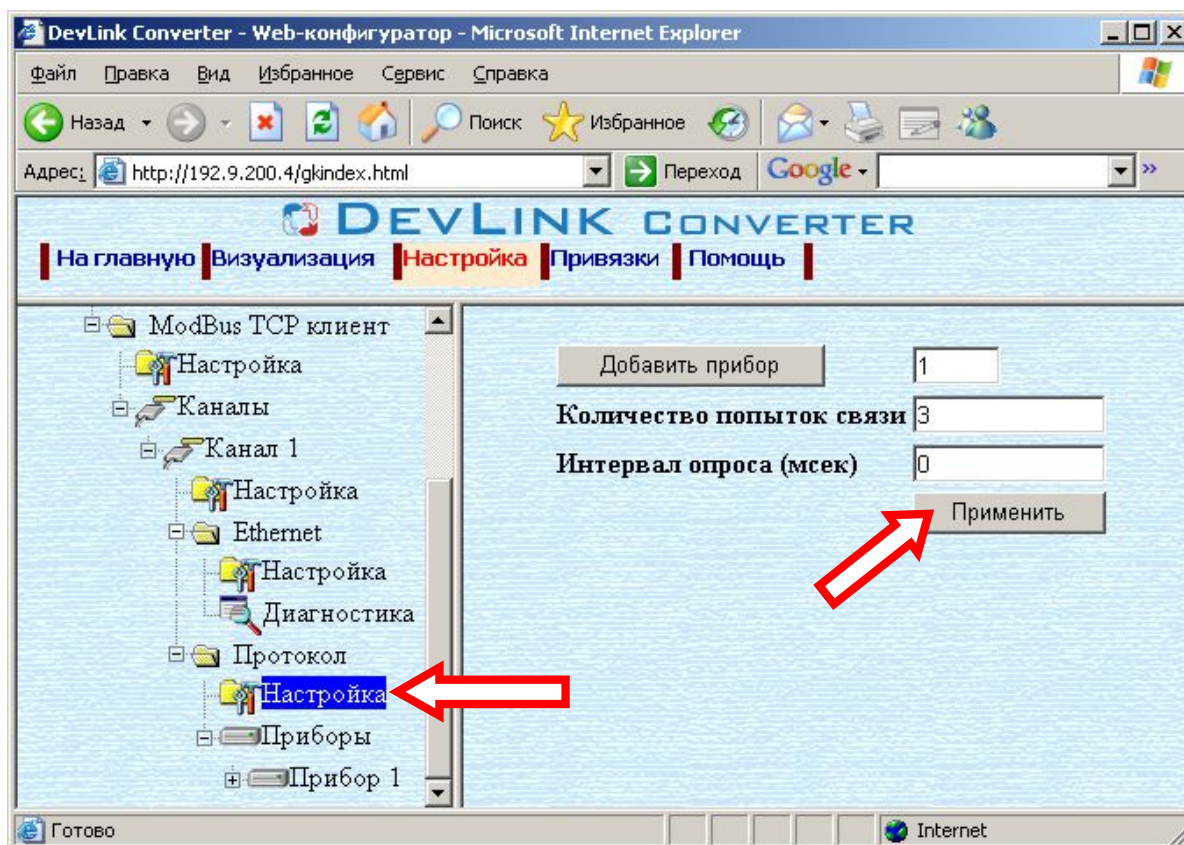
DevLink Converter - Web-конфигуратор - Microsoft Internet Explorer

Файл Правка Вид Избранное Сервис Справка

Назад Поиск Избранное

Адрес: http://192.9.200.4/gkindex.html Переход Google

DEVLINK CONVERTER

На главную Визуализация Настройка Привязки Помощь

ModBus TCP клиент
Настройка
Каналы
Канал 1
Настройка
Ethernet
Настройка
Диагностика
Протокол
Настройка
Приборы
Прибор 1

Добавить прибор 1
Количество попыток связи 3
Интервал опроса (мсек) 0
Применить

Готово Internet